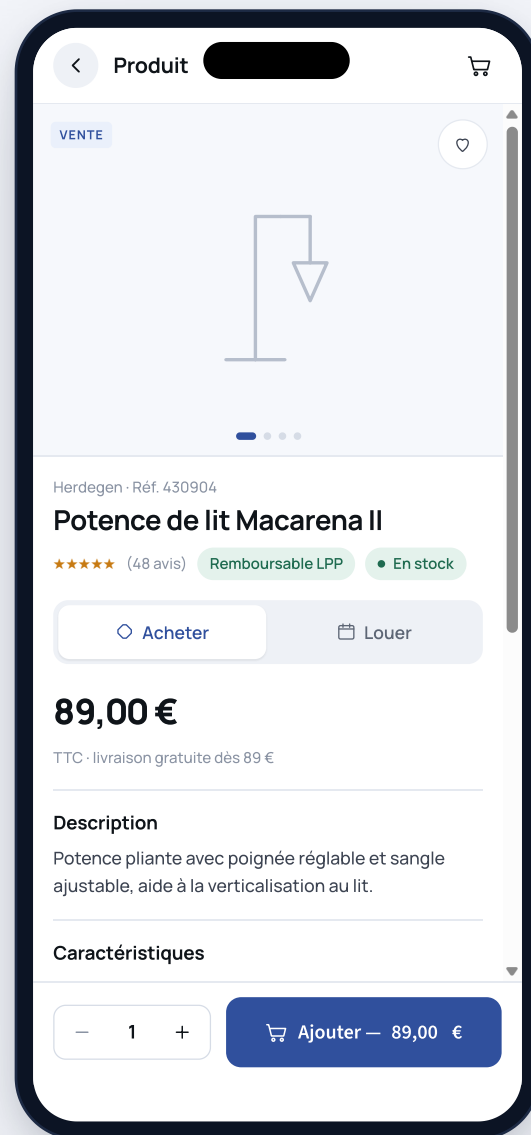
Produit

VENTE

Herdegen · Réf. 430904

Potence de lit Macarena II

★★★★★ (48 avis) Remboursable LPP • En stock

Acheter Louer

89,00 €

TTC · livraison gratuite dès 89 €

Description

Potence pliante avec poignée réglable et sangle ajustable, aide à la verticalisation au lit.

Caractéristiques

− 1 +

Ajouter — 89,00 €